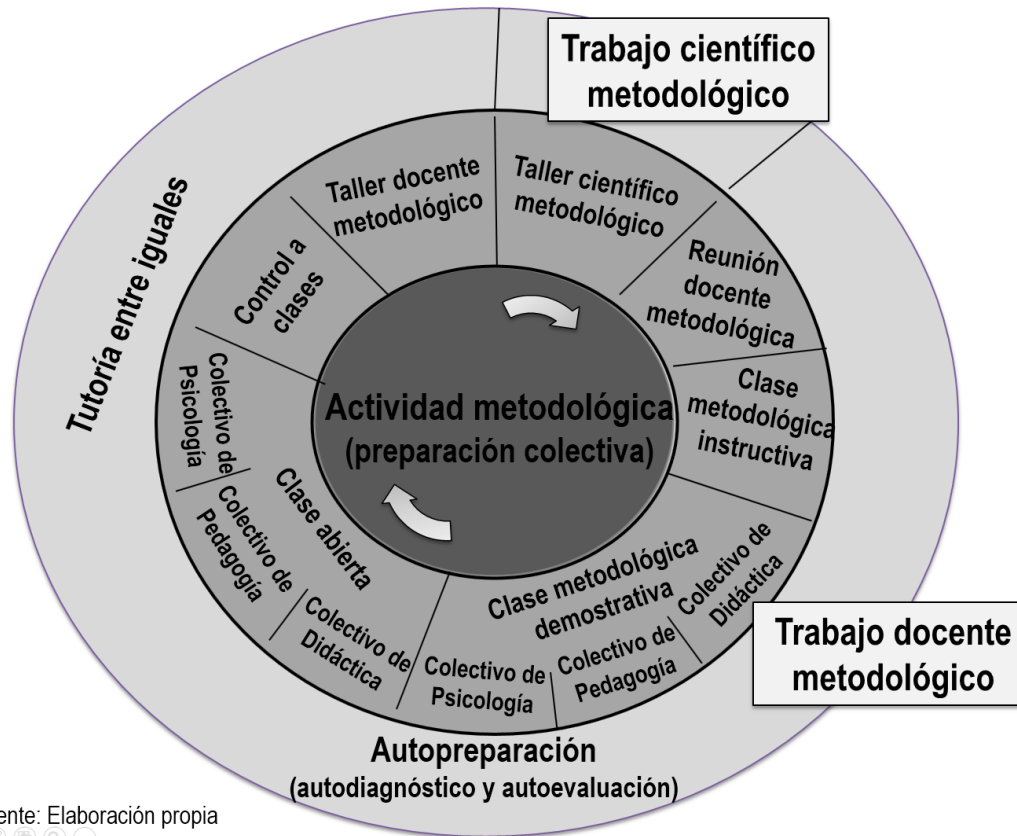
Trabajo científico metodológico

Tutoría entre iguales

Taller docente metodológico

Taller científico metodológico

Reunión docente metodológica

Control a clases

Actividad metodológica (preparación colectiva)

Clase metodológica instructiva

Colectivo de Psicología

Clase abierta

Colectivo de Pedagogía

Colectivo de Didáctica

Clase metodológica demostrativa

Colectivo de Didáctica

Colectivo de Psicología

Colectivo de Pedagogía

Trabajo docente metodológico

Autopreparación
(autodiagnóstico y autoevaluación)

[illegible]ente: Elaboración propia